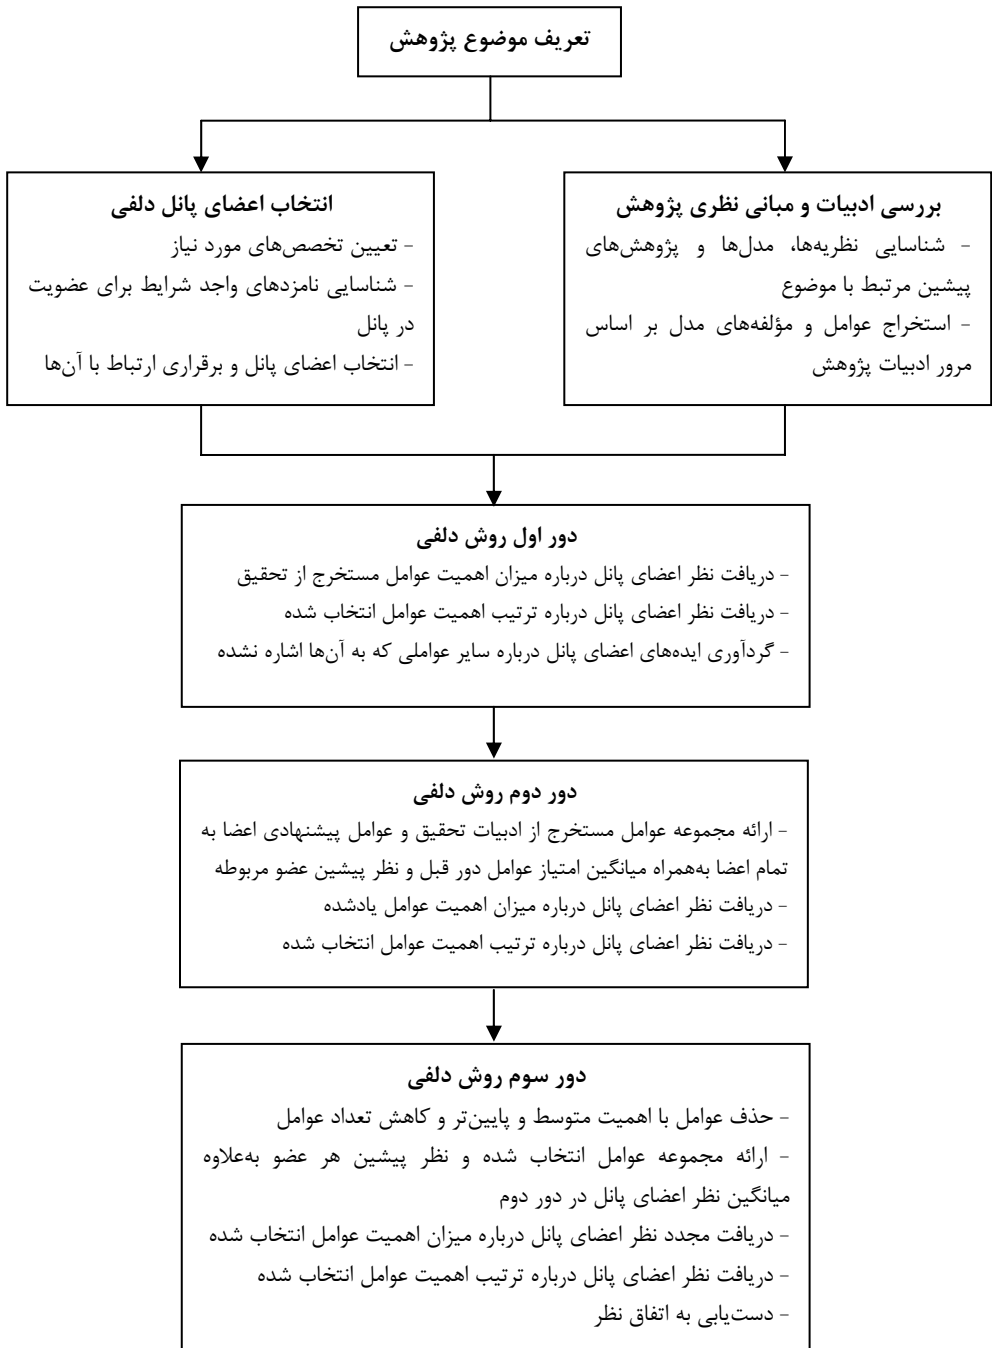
تعریف موضوع پژوهش

بررسی ادبیات و مبانی نظری پژوهش
- شناسایی نظریه‌ها، مدل‌ها و پژوهش‌های پیشین مرتبط با موضوع
- استخراج عوامل و مؤلفه‌های مدل بر اساس مرور ادبیات پژوهش

انتخاب اعضای پانل دلفی
- تعیین تخصص‌های مورد نیاز
- شناسایی نامزدهای واجد شرایط برای عضویت در پانل
- انتخاب اعضای پانل و برقراری ارتباط با آن‌ها

دور اول روش دلفی
- دریافت نظر اعضای پانل درباره میزان اهمیت عوامل مستخرج از تحقیق
- دریافت نظر اعضای پانل درباره ترتیب اهمیت عوامل انتخاب شده
- گردآوری ایده‌های اعضای پانل درباره سایر عواملی که به آن‌ها اشاره نشده

دور دوم روش دلفی
- ارائه مجموعه عوامل مستخرج از ادبیات تحقیق و عوامل پیشنهادی اعضا به تمام اعضا به‌همراه میانگین امتیاز عوامل دور قبل و نظر پیشین عضو مربوطه
- دریافت نظر اعضای پانل درباره میزان اهمیت عوامل یادشده
- دریافت نظر اعضای پانل درباره ترتیب اهمیت عوامل انتخاب شده

دور سوم روش دلفی
- حذف عوامل با اهمیت متوسط و پایین‌تر و کاهش تعداد عوامل
- ارائه مجموعه عوامل انتخاب شده و نظر پیشین هر عضو به‌علاوه میانگین نظر اعضای پانل در دور دوم
- دریافت مجدد نظر اعضای پانل درباره میزان اهمیت عوامل انتخاب شده
- دریافت نظر اعضای پانل درباره ترتیب اهمیت عوامل انتخاب شده
- دست‌یابی به اتفاق نظر